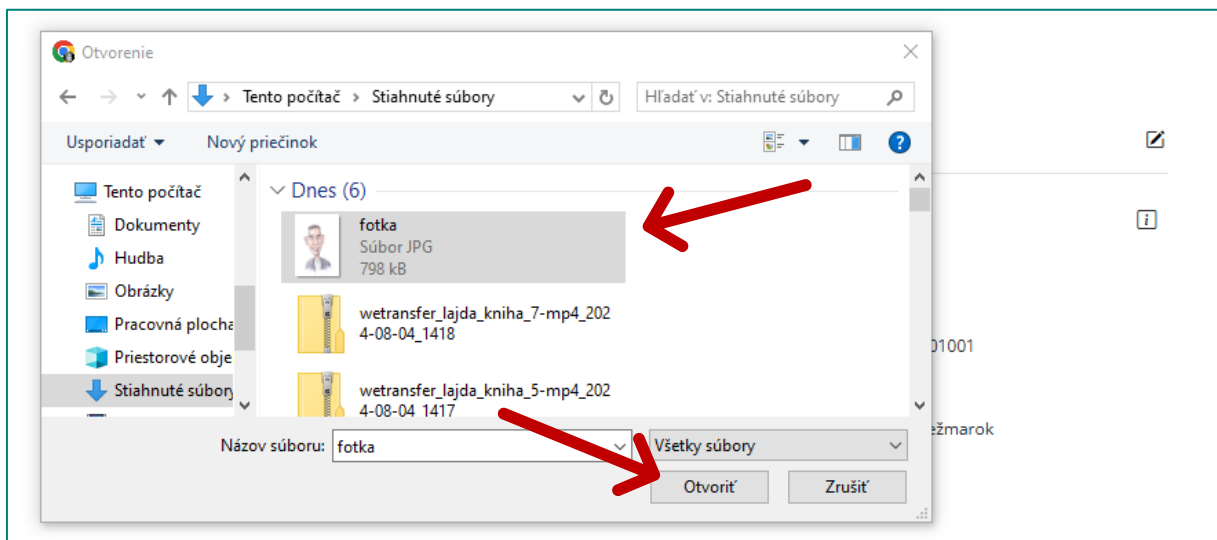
Otvorenie

Tento počítač > Stiahnuté súbory

Hľadať v: Stiahnuté súbory

Usporiadať ▾ Nový priečinok

Tento počítač
Dokumenty
Hudba
Obrázky
Pracovná plocha
Priestorové obje
Stiahnuté súbory

Dnes (6)

fotka
Súbor JPG
798 kB

wetransfer_lajda_kniha_7-mp4_2024-08-04_1418

wetransfer_lajda_kniha_5-mp4_2024-08-04_1417

Názov súboru: fotka

Všetky súbory

Otvoriť Zrušiť

01001

ežmarok